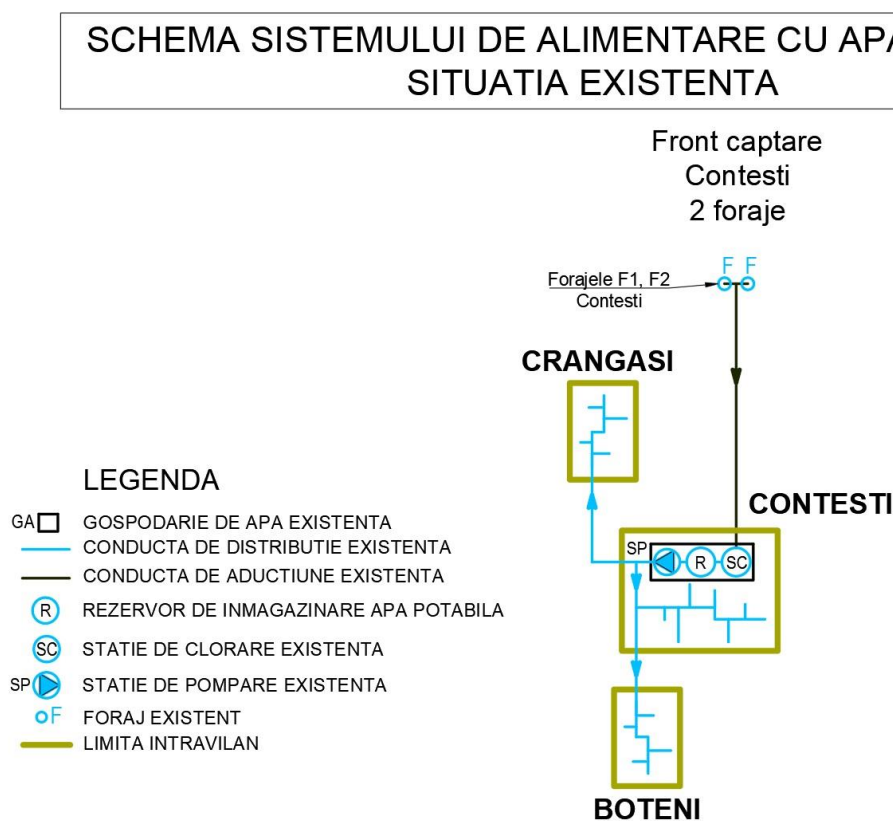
SCHEMA SISTEMULUI DE ALIMENTARE CU APA
SITUATIA EXISTENTA

Front captare
Contesti
2 foraje

F F
Forajele F1, F2
Contesti

CRANGASI

CONTESTI

SP R SC

BOTENI

LEGENDA
GA GOSPODARIE DE APA EXISTENTA
CONDUCTA DE DISTRIBUTIE EXISTENTA
CONDUCTA DE ADUCTIUNE EXISTENTA
R REZERVOR DE INMAGAZINARE APA POTABILA
SC STATIE DE CLORARE EXISTENTA
SP STATIE DE POMPARE EXISTENTA
F FORAJ EXISTENT
LIMITA INTRAVILAN